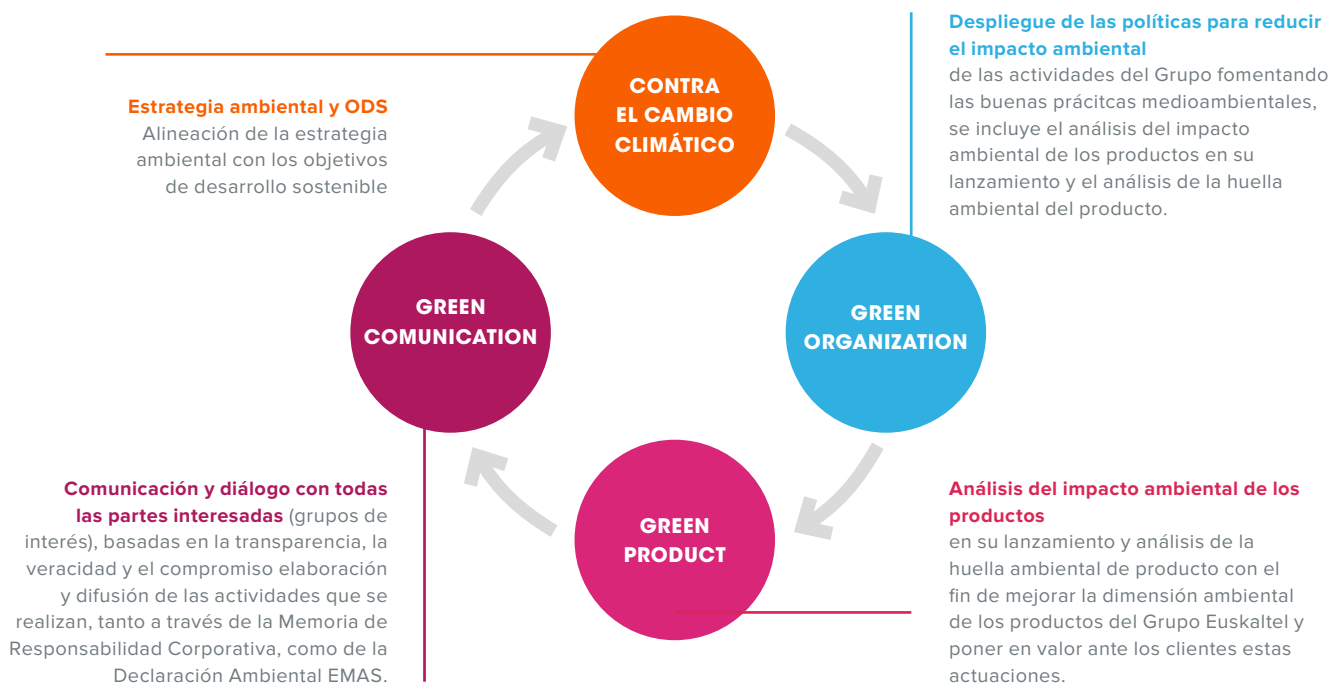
Estrategia ambiental y ODS
Alineación de la estrategia ambiental con los objetivos de desarrollo sostenible

CONTRA EL CAMBIO CLIMÁTICO

Despliegue de las políticas para reducir el impacto ambiental
de las actividades del Grupo fomentando las buenas prácitcas medioambientales, se incluye el análisis del impacto ambiental de los productos en su lanzamiento y el análisis de la huella ambiental del producto.

GREEN COMUNICATION

GREEN ORGANIZATION

GREEN PRODUCT

Comunicación y diálogo con todas las partes interesadas (grupos de interés), basadas en la transparencia, la veracidad y el compromiso elaboración y difusión de las actividades que se realizan, tanto a través de la Memoria de Responsabilidad Corporativa, como de la Declaración Ambiental EMAS.

Análisis del impacto ambiental de los productos
en su lanzamiento y análisis de la huella ambiental de producto con el fin de mejorar la dimensión ambiental de los productos del Grupo Euskaltel y poner en valor ante los clientes estas actuaciones.